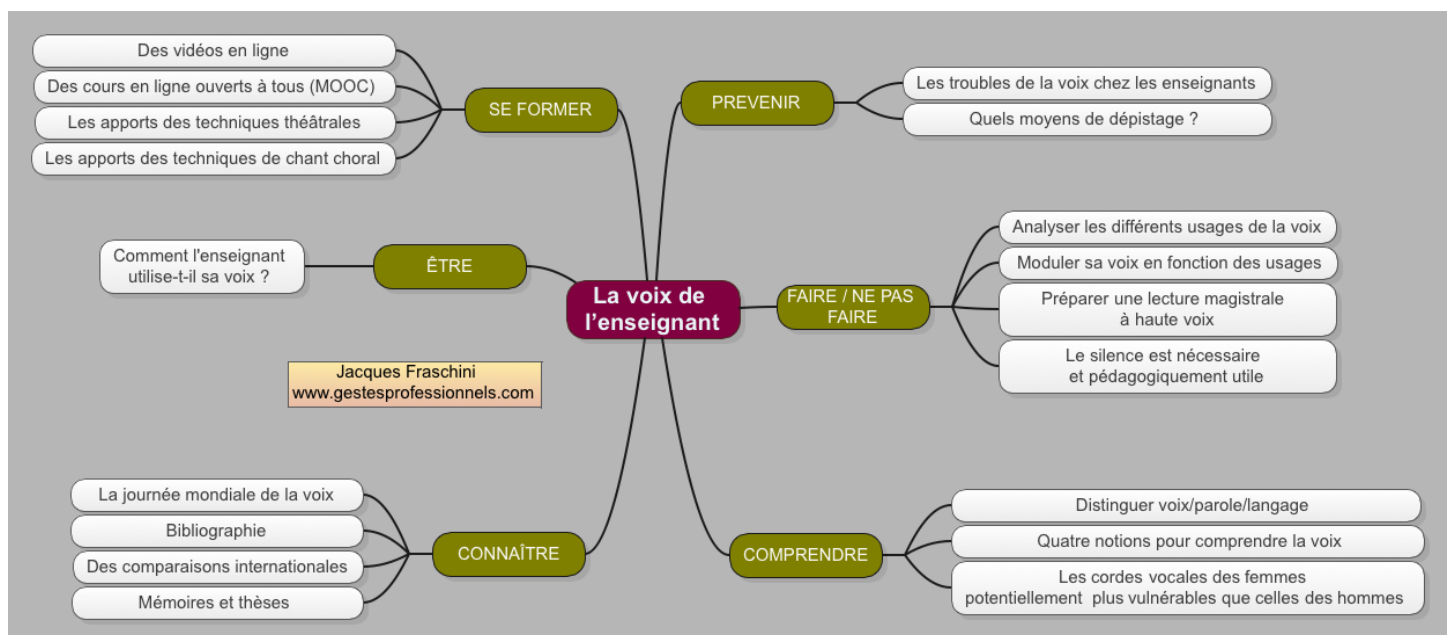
La voix de l'enseignant

SE FORMER
Des vidéos en ligne
Des cours en ligne ouverts à tous (MOOC)
Les apports des techniques théâtrales
Les apports des techniques de chant choral

PREVENIR
Les troubles de la voix chez les enseignants
Quels moyens de dépistage ?

ÊTRE
Comment l'enseignant utilise-t-il sa voix ?

FAIRE / NE PAS FAIRE
Analyser les différents usages de la voix
Moduler sa voix en fonction des usages
Préparer une lecture magistrale à haute voix
Le silence est nécessaire et pédagogiquement utile

Jacques Fraschini
www.gestesprofessionnels.com

CONNAÎTRE
La journée mondiale de la voix
Bibliographie
Des comparaisons internationales
Mémoires et thèses

COMPRENDRE
Distinguer voix/parole/langage
Quatre notions pour comprendre la voix
Les cordes vocales des femmes potentiellement plus vulnérables que celles des hommes